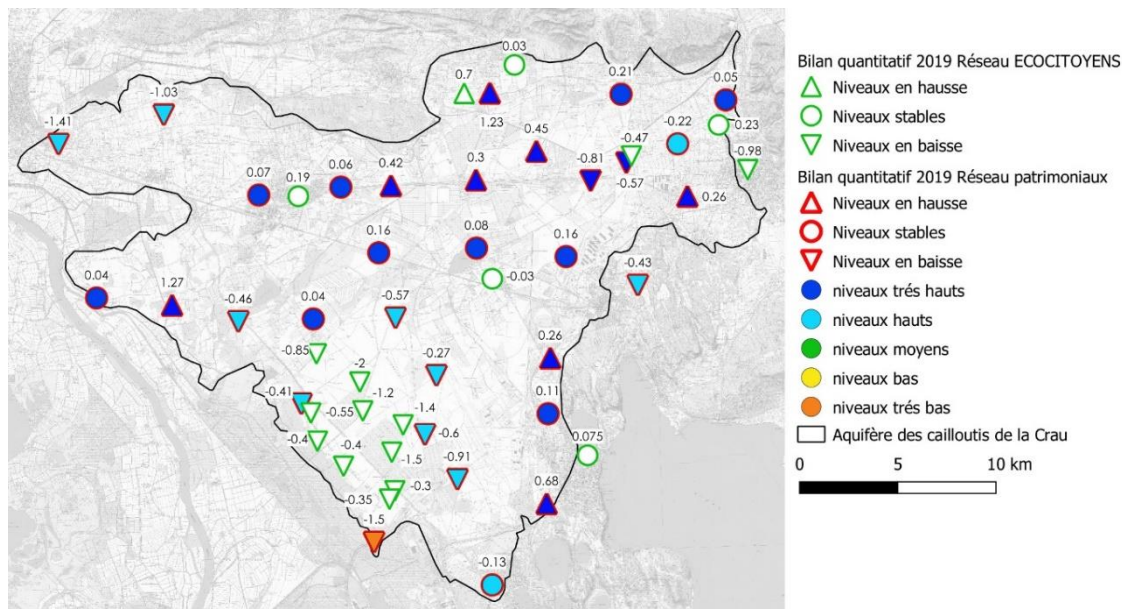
0.03
0.7
-1.03
-1.41
1.23
0.21
0.05
-0.22
0.23
0.45
-0.47
-0.98
0.07
0.19
0.06
0.42
0.3
-0.81
-0.57
0.26
0.16
0.08
0.16
-0.03
-0.43
0.04
1.27
-0.46
0.04
-0.57
0.26
-0.85
-2
-0.27
-1.2
-0.41
-0.55
-1.4
0.11
-0.4
-0.4
-0.6
-1.5
0.075
-0.91
-0.3
-0.35
0.68
-1.5
-0.13

Bilan quantitatif 2019 Réseau ECOCITOYENS
Niveaux en hausse
Niveaux stables
Niveaux en baisse
Bilan quantitatif 2019 Réseau patrimoniaux
Niveaux en hausse
Niveaux stables
Niveaux en baisse
niveaux trés hauts
niveaux hauts
niveaux moyens
niveaux bas
niveaux trés bas
Aquifère des cailloutis de la Crau
0 5 10 km